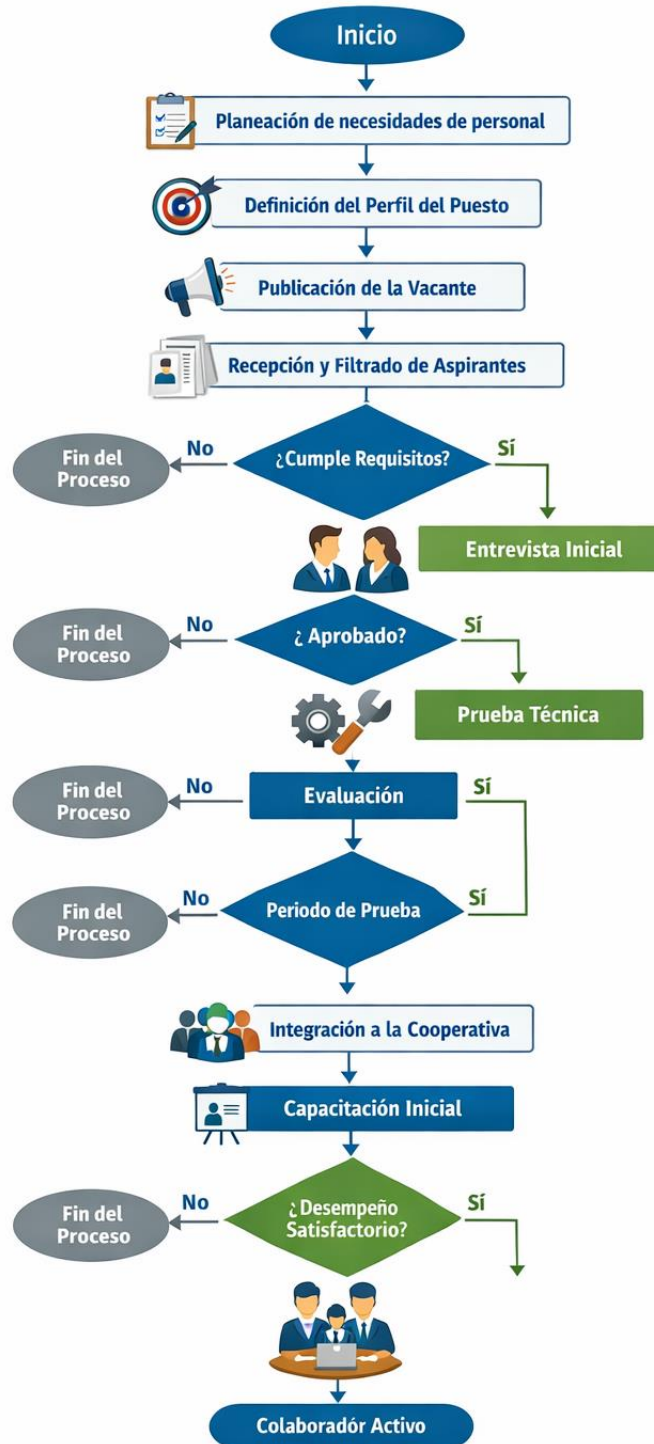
Inicio

Planeación de necesidades de personal

Definición del Perfil del Puesto

Publicación de la Vacante

Recepción y Filtrado de Aspirantes

Fin del Proceso

No

¿Cumple Requisitos?

Sí

Entrevista Inicial

Fin del Proceso

No

¿ Aprobado?

Sí

Prueba Técnica

Fin del Proceso

No

Evaluación

Sí

Fin del Proceso

No

Periodo de Prueba

Sí

Integración a la Cooperativa

Capacitación Inicial

Fin del Proceso

No

¿Desempeño Satisfactorio?

Sí

Colaboradór Activo